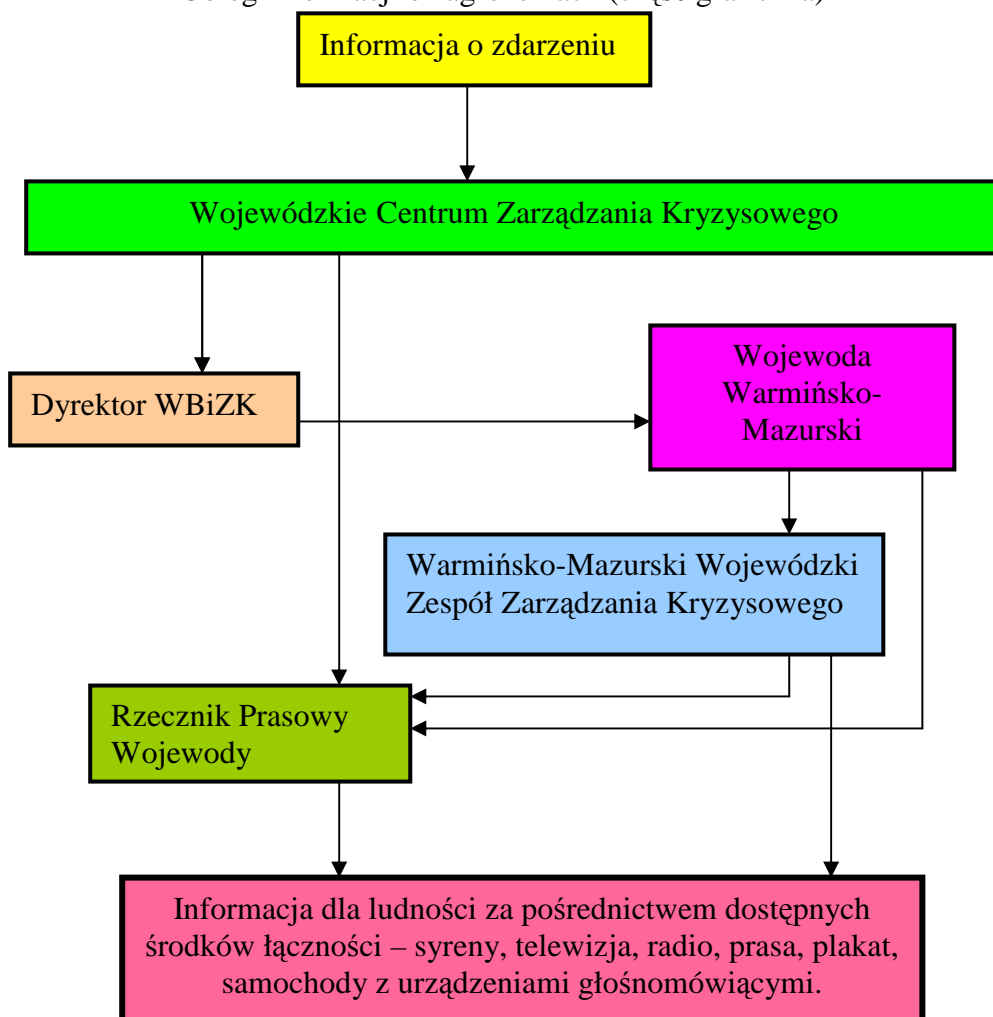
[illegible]

Informacja o zdarzeniu

Wojewódzkie Centrum Zarządzania Kryzysowego

Dyrektor WBiZK

Wojewoda Warmińsko-Mazurski

Warmińsko-Mazurski Wojewódzki Zespół Zarządzania Kryzysowego

Rzecznik Prasowy Wojewody

Informacja dla ludności za pośrednictwem dostępnych środków łączności – syreny, telewizja, radio, prasa, plakat, samochody z urządzeniami głośnomówiącymi.